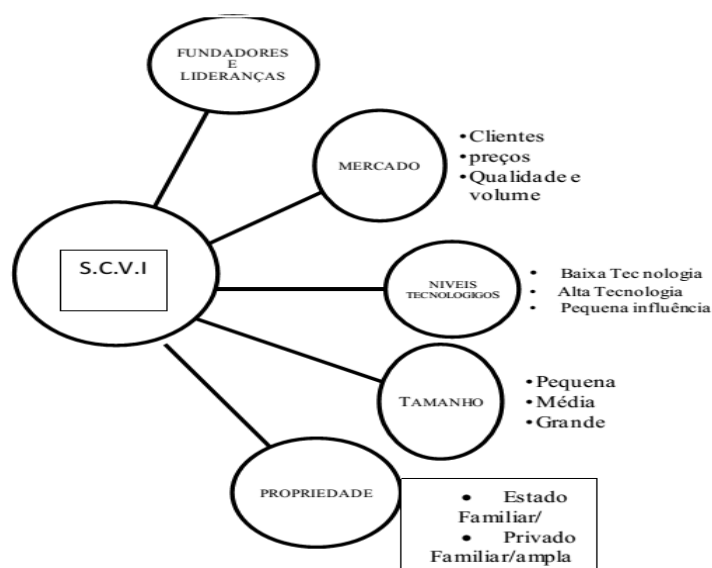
FUNDADORES E LIDERANÇAS

MERCADO

• Clientes
• preços
• Qualidade e volume

S.C.V.I

NIVEIS TECNOLOGIGOS

• Baixa Tecnologia
• Alta Tecnologia
• Pequena influência

TAMANHO

• Pequena
• Média
• Grande

PROPRIEDADE

• Estado Familiar/
• Privado Familiar/ampla